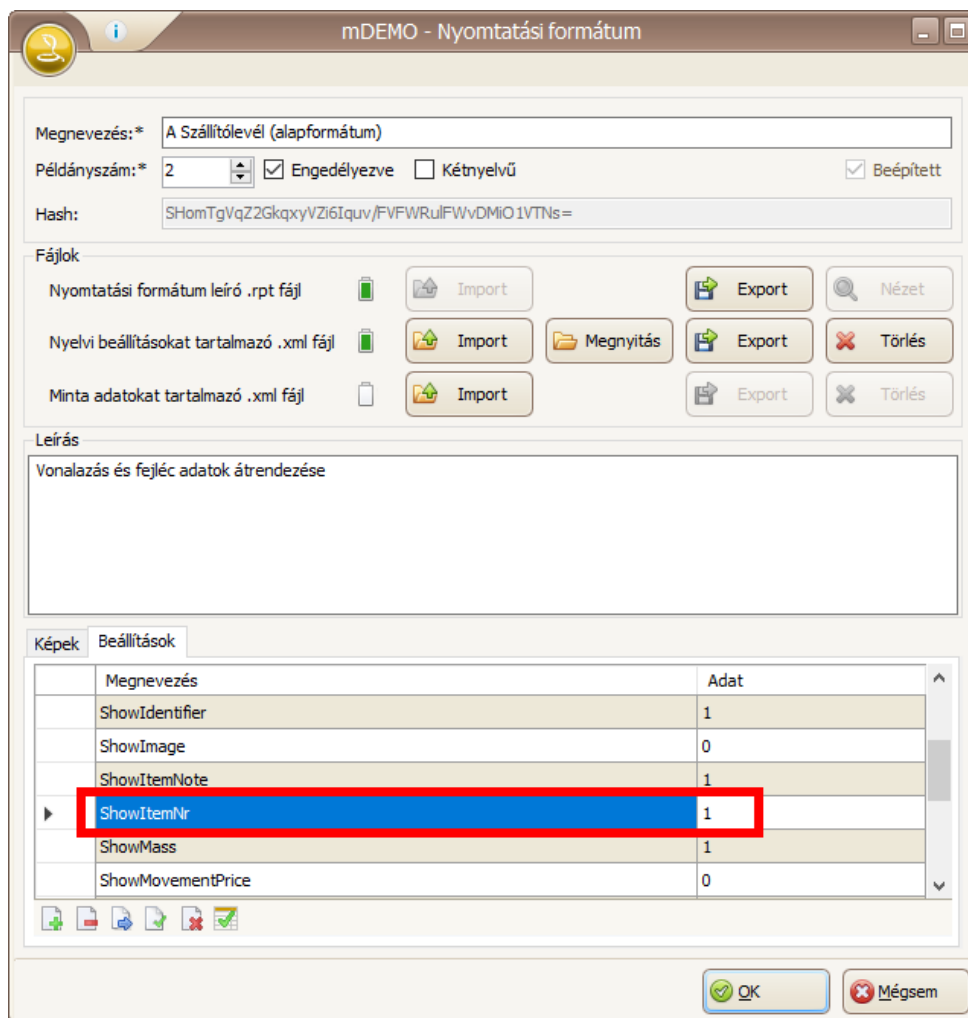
mDEMO - Nyomtatási formátum

Megnevezés:* A Szállítólevél (alapformátum)

Példányszám:* 2 Engedélyezve Kétnyelvű Beépített

Hash: SHomTgVqZ2GkqxyVZi6Iquv/FVFWRulFWvDMiO1VTNs=

Fájlok

Nyomtatási formátum leíró .rpt fájl Import Export Nézet

Nyelvi beállításokat tartalmazó .xml fájl Import Megnyitás Export Törlés

Minta adatokat tartalmazó .xml fájl Import Export Törlés

Leírás

Vonalazás és fejléc adatok átrendezése

Képek Beállítások

| | Megnevezés | Adat |
|---|---|---|
| | ShowIdentifier | 1 |
| | ShowImage | 0 |
| | ShowItemNote | 1 |
| ▶ | ShowItemNr | 1 |
| | ShowMass | 1 |
| | ShowMovementPrice | 0 |

OK Mégsem